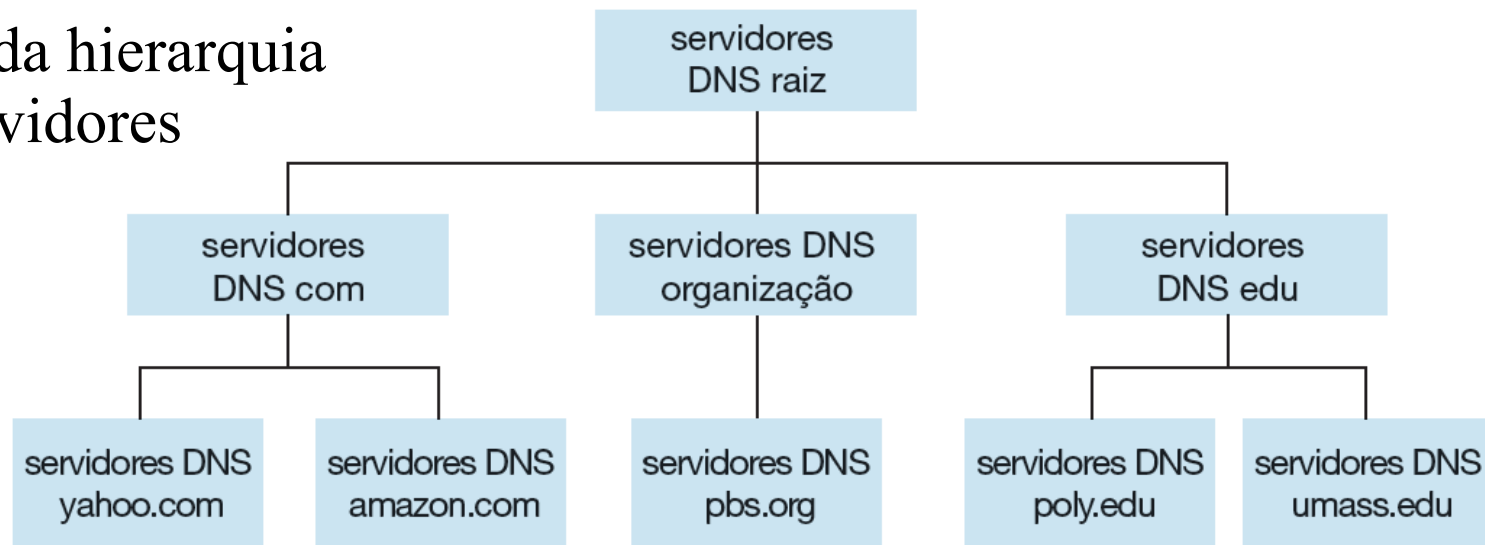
da hierarquia
vidores

servidores DNS raiz

servidores DNS com

servidores DNS organização

servidores DNS edu

servidores DNS yahoo.com

servidores DNS amazon.com

servidores DNS pbs.org

servidores DNS poly.edu

servidores DNS umass.edu